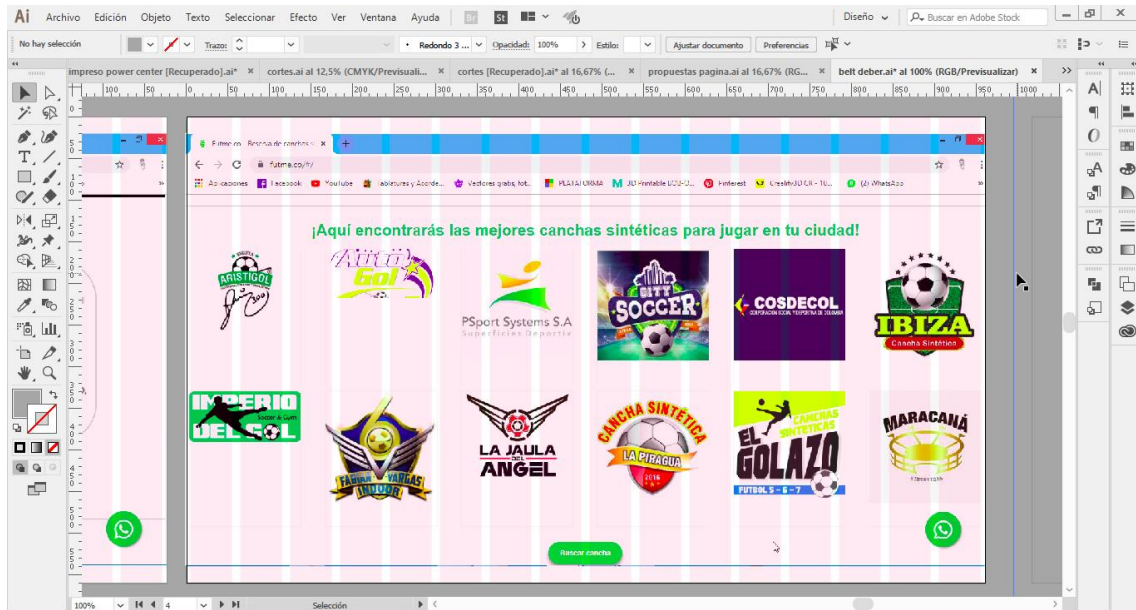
Ai Archivo Edición Objeto Texto Seleccionar Efecto Ver Ventana Ayuda

Diseño Buscar en Adobe Stock

No hay selección Trazo: Redondo 3 ... Opacidad: 100% Estilo: Ajustar documento Preferencias

impreso power center [Recuperado].ai* × cortes.ai al 12,5% (CMYK/Previsuali... × cortes [Recuperado].ai* al 16,67% (... × propuestas pagina.ai al 16,67% (RG... × belt deber.ai* al 100% (RGB/Previsualizar) ×

Futme.co - Reserva de canchas × +

futme.co/?/

Aplicaciones Facebook YouTube Tableturas y Acorde... Vectores gratis, fot... PLATAFORMA 3D Printable DOG-D... Pinterest CreativeID Gif - 10... (2) WhatsApp

¡Aquí encontrarás las mejores canchas sintéticas para jugar en tu ciudad!

ARISTIGOL

Auto Gol

PSport Systems S.A
Superficies Deporte

CITY SOCCER

COSDECOL
CORPORACION SOCIAL Y DEPORTIVA DE COLOMBIA

IBIZA
Cancha Sintética

IMPERIO Soccer & Gym DEL GOL

FABIAN VARGAS INDOOR

LA JAULA DEL ANGEL

CANCHA SINTÉTICA LA PIRAGUA

EL GOLAZO CANCHAS SINTETICAS FUTBOL 5 - 6 - 7

MARACANÁ

Buscar cancha

100% 4 Selección